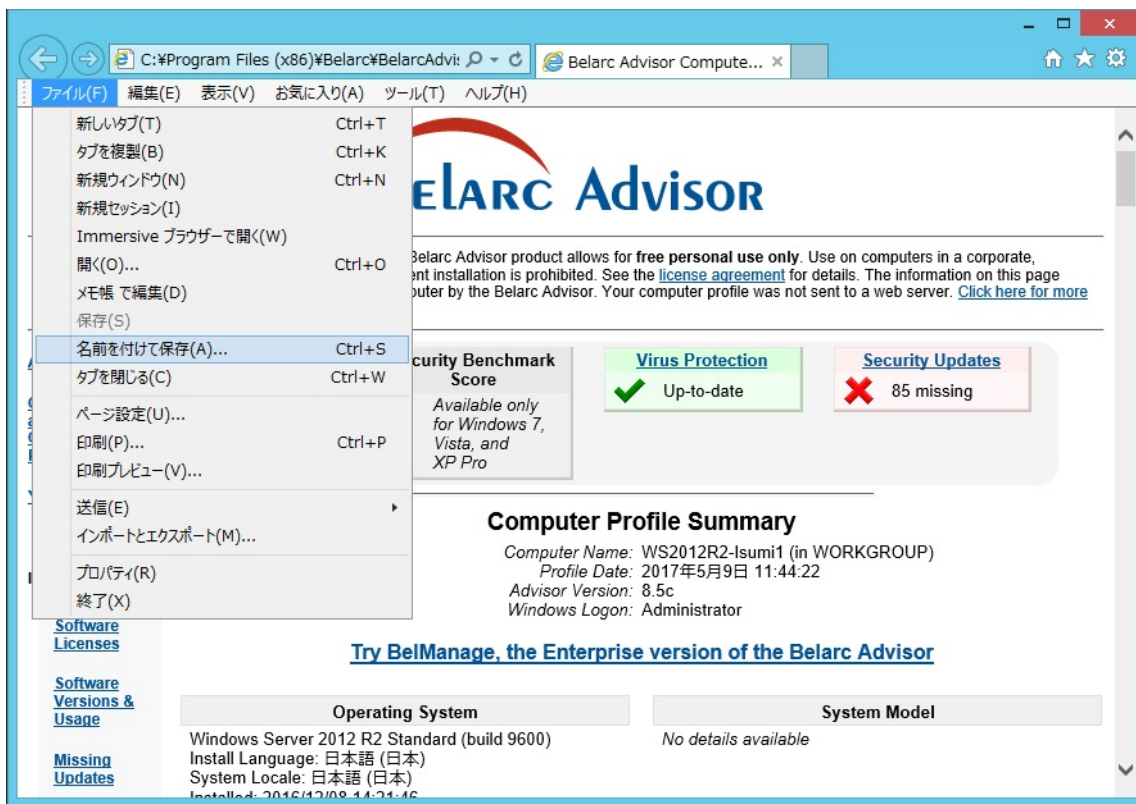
C:¥Program Files (x86)¥Belarc¥BelarcAdvi:
Belarc Advisor Compute... ×

ファイル(F) 編集(E) 表示(V) お気に入り(A) ツール(T) ヘルプ(H)

新しいタブ(T) Ctrl+T
タブを複製(B) Ctrl+K
新規ウィンドウ(N) Ctrl+N
新規セッション(I)
Immersive ブラウザーで開く(W)
開く(O)... Ctrl+O
メモ帳 で編集(D)
保存(S)
名前を付けて保存(A)... Ctrl+S
タブを閉じる(C) Ctrl+W
ページ設定(U)...
印刷(P)... Ctrl+P
印刷プレビュー(V)...
送信(E)
インポートとエクスポート(M)...
プロパティ(R)
終了(X)

ELARC Advisor

Belarc Advisor product allows for free personal use only. Use on computers in a corporate, ent installation is prohibited. See the license agreement for details. The information on this page puter by the Belarc Advisor. Your computer profile was not sent to a web server. Click here for more

curity Benchmark Score
Available only for Windows 7, Vista, and XP Pro

Virus Protection
Up-to-date

Security Updates
85 missing

Computer Profile Summary
Computer Name: WS2012R2-Isumi1 (in WORKGROUP)
Profile Date: 2017年5月9日 11:44:22
Advisor Version: 8.5c
Windows Logon: Administrator

Software Licenses

Software Versions & Usage

Missing Updates

Try BelManage, the Enterprise version of the Belarc Advisor

| Operating System | System Model |
|---|---|
| Windows Server 2012 R2 Standard (build 9600)<br>Install Language: 日本語 (日本)<br>System Locale: 日本語 (日本)<br>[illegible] | No details available |